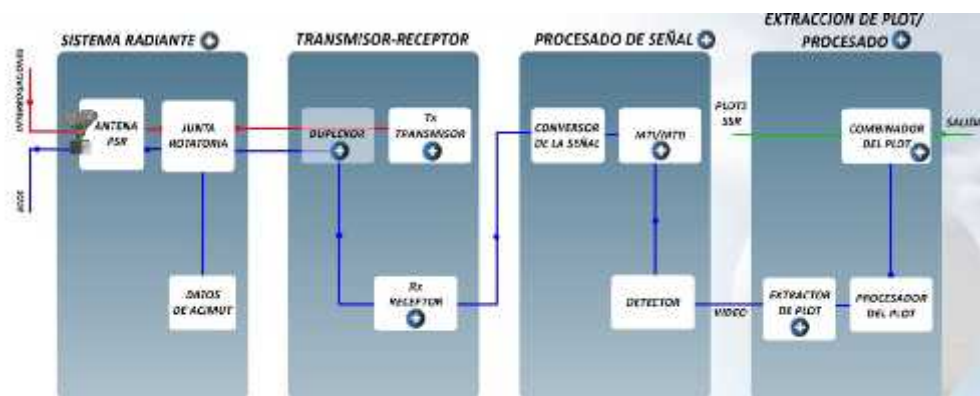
SISTEMA RADIANTE

TRANSMISOR-RECEPTOR

PROCESADO DE SEÑAL

EXTRACCION DE PLOT/ PROCESADO

INTERROGACIONES

ANTENA PSR

JUNTA ROTATORIA

DUPLEXOR

Tx TRANSMISOR

CONVERSOR DE LA SEÑAL

MTI/MTD

PLOTS SSR

COMBINADOR DEL PLOT

SALIDA

DATOS DE ACIMUT

Rx RECEPTOR

DETECTOR

VIDEO

EXTRACTOR DE PLOT

PROCESADOR DEL PLOT